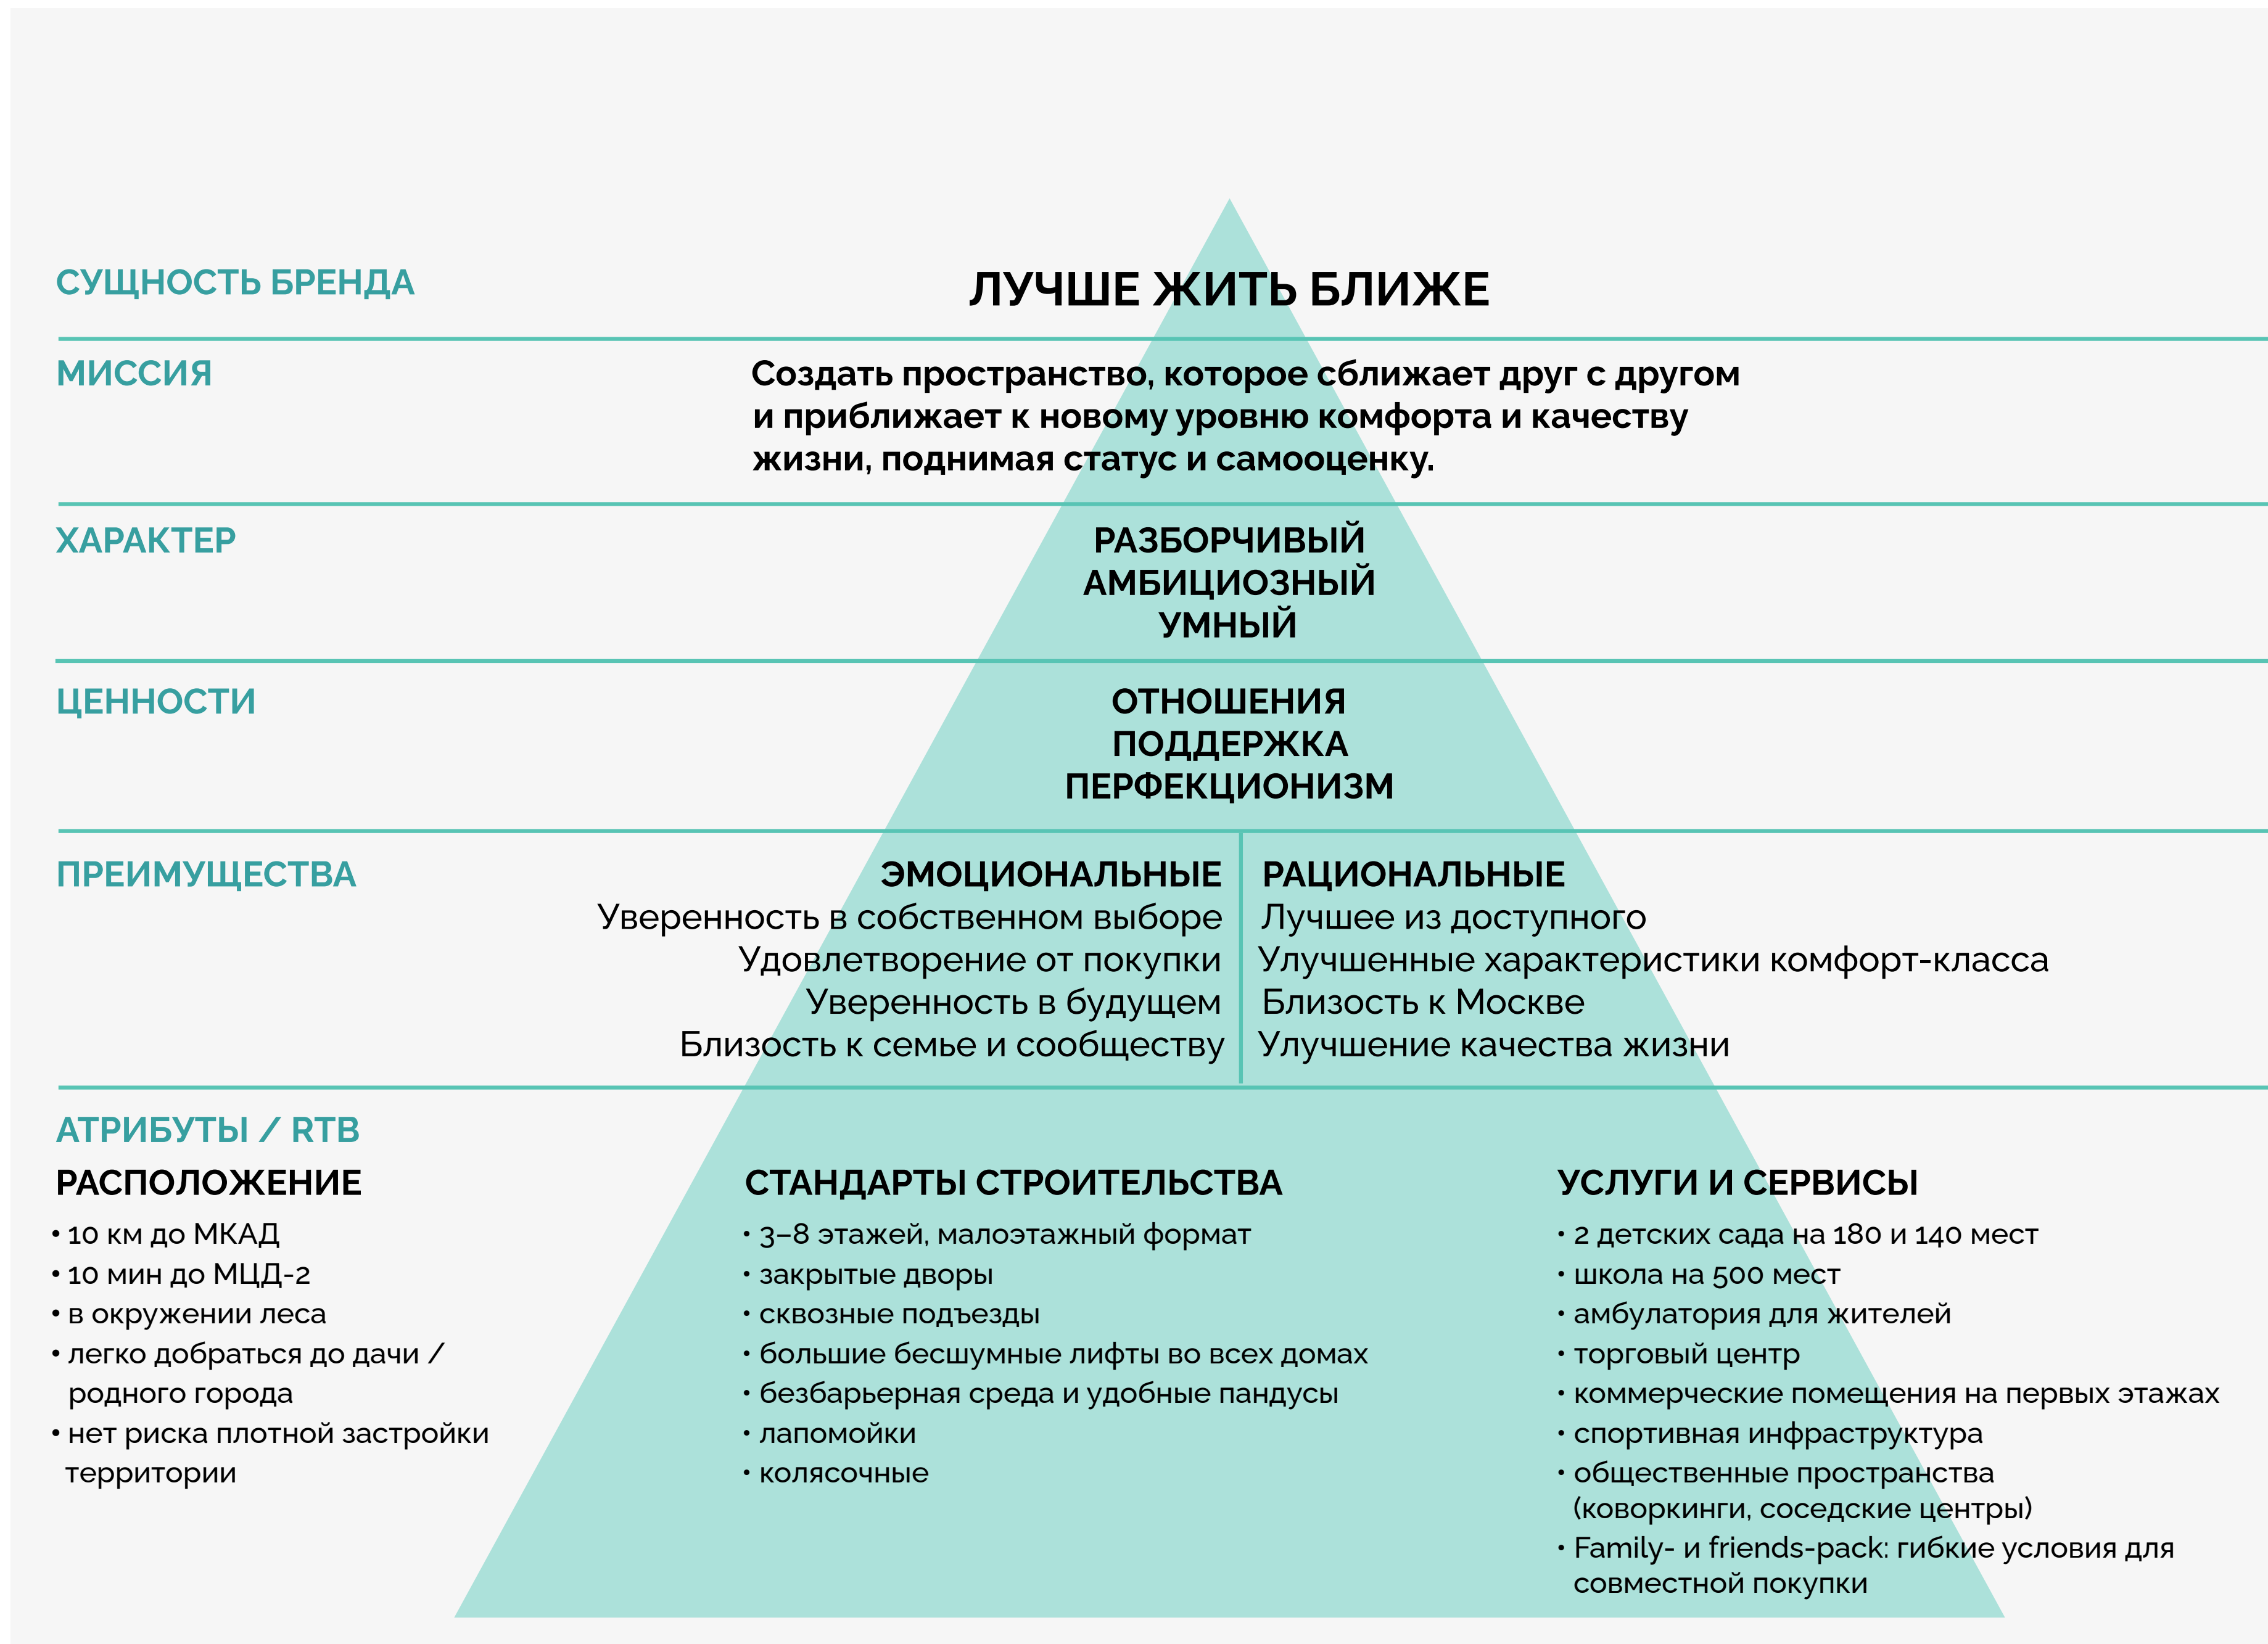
СУЩНОСТЬ БРЕНДА

ЛУЧШЕ ЖИТЬ БЛИЖЕ

МИССИЯ

Создать пространство, которое сближает друг с другом и приближает к новому уровню комфорта и качеству жизни, поднимая статус и самооценку.

ХАРАКТЕР

РАЗБОРЧИВЫЙ
АМБИЦИОЗНЫЙ
УМНЫЙ

ЦЕННОСТИ

ОТНОШЕНИЯ
ПОДДЕРЖКА
ПЕРФЕКЦИОНИЗМ

ПРЕИМУЩЕСТВА

ЭМОЦИОНАЛЬНЫЕ
Уверенность в собственном выборе
Удовлетворение от покупки
Уверенность в будущем
Близость к семье и сообществу

РАЦИОНАЛЬНЫЕ
Лучшее из доступного
Улучшенные характеристики комфорт-класса
Близость к Москве
Улучшение качества жизни

АТРИБУТЫ / RTB

РАСПОЛОЖЕНИЕ
• 10 км до МКАД
• 10 мин до МЦД-2
• в окружении леса
• легко добраться до дачи / родного города
• нет риска плотной застройки территории

СТАНДАРТЫ СТРОИТЕЛЬСТВА
• 3–8 этажей, малоэтажный формат
• закрытые дворы
• сквозные подъезды
• большие бесшумные лифты во всех домах
• безбарьерная среда и удобные пандусы
• лапомойки
• колясочные

УСЛУГИ И СЕРВИСЫ
• 2 детских сада на 180 и 140 мест
• школа на 500 мест
• амбулатория для жителей
• торговый центр
• коммерческие помещения на первых этажах
• спортивная инфраструктура
• общественные пространства (коворкинги, соседские центры)
• Family- и friends-pack: гибкие условия для совместной покупки